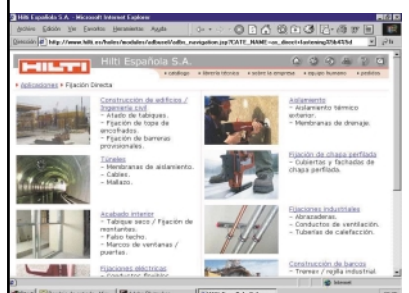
Hilti Española S.A. - Microsoft Internet Explorer

Archivo Edición Ver Favoritos Herramientas Ayuda

Dirección http://www.hilti.es/holes/modules/adbsevt/adbs_navigation.jsp?CATE_NAME=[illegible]

HILTI Hilti Española S.A.

catalogo · librería técnica · sobre la empresa · equipo humano · pedidos

Aplicaciones > Fijación Directa

Construcción de edificios / Ingeniería civil
- Atado de tabiques.
- Fijación de topes de encofrados.
- Fijación de barreras provisionales.

Aislamiento
- Aislamiento térmico exterior.
- Membranas de drenaje.

Túneles
- Membranas de aislamiento.
- Cables.
- Mallazo.

Fijación de chapa perfilada
- Cubiertas y fachadas de chapa perfilada.

Acabado interior
- Tabique seco / Fijación de montantes.
- Falso techo.
- Marcos de ventanas / puertas.

Fijaciones industriales
- Abrazaderas.
- Conductos de ventilación.
- Tuberías de calefacción.

Fijaciones eléctricas
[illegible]

Construcción de barcos
- Tramex / rejilla industrial.

Internet